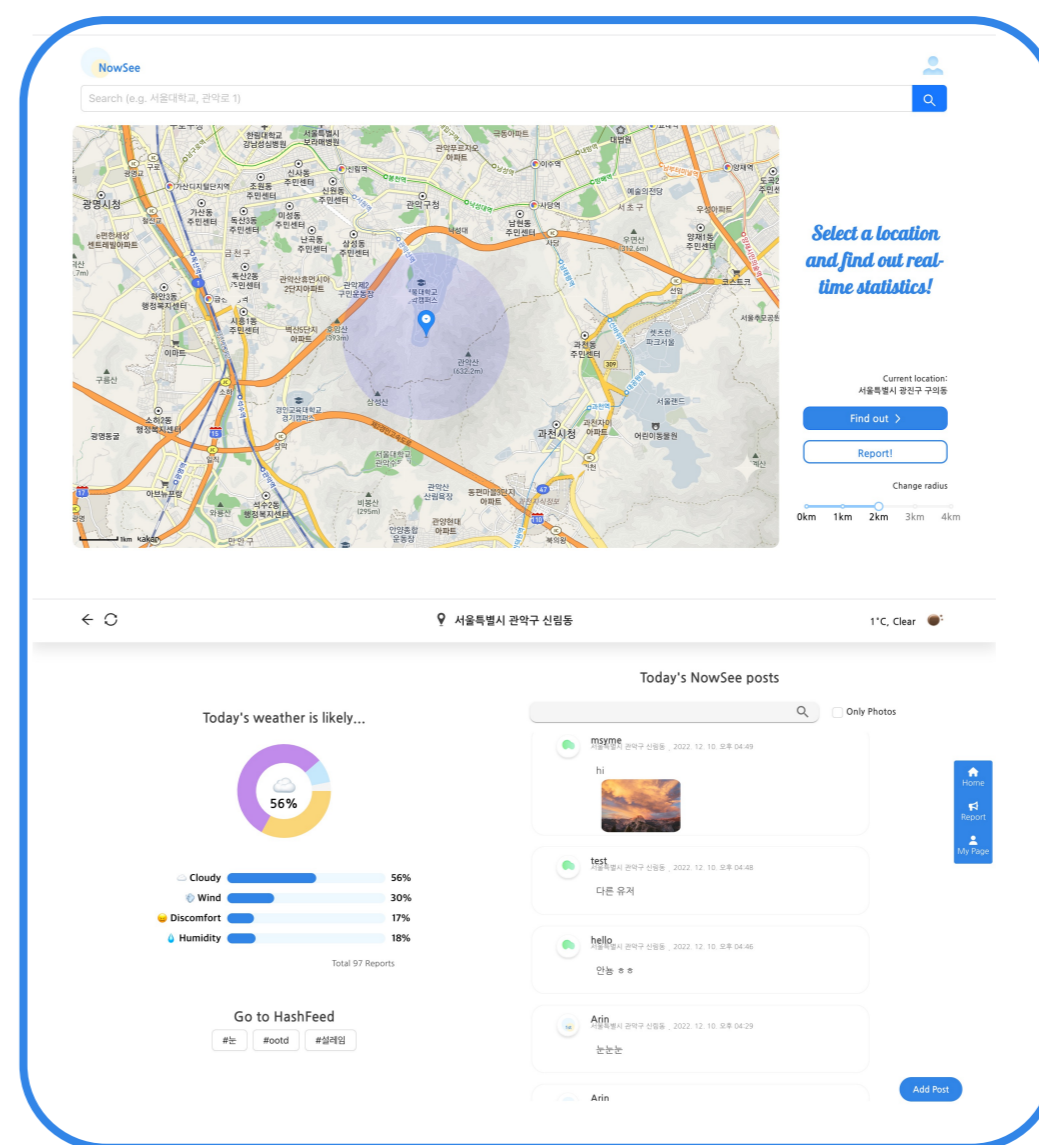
NowSee

Search (e.g. 서울대학교, 관악로 1)

광명시청
가산동 주민센터
독산3동 주민센터
관악구청
서울대학교 관악캠퍼스
관악산 (632.2m)
삼성산
과천시청
서울랜드
어린이동물원
코스트코
1km kakao

Select a location and find out real-time statistics!

Current location: 서울특별시 광진구 구의동

Find out >

Report!

Change radius

0km 1km 2km 3km 4km

서울특별시 관악구 신림동

1°C, Clear

Today's weather is likely...

56%

Cloudy 56%
Wind 30%
Discomfort 17%
Humidity 18%

Total 97 Reports

Go to HashFeed

#눈 #ootd #설레임

Today's NowSee posts

Only Photos

msyme
서울특별시 관악구 신림동 , 2022. 12. 10. 오후 04:49
hi

test
서울특별시 관악구 신림동 , 2022. 12. 10. 오후 04:48
다른 유저

hello
서울특별시 관악구 신림동 , 2022. 12. 10. 오후 04:46
안뇽 ㅎㅎ

Arin
서울특별시 관악구 신림동 , 2022. 12. 10. 오후 04:29
눈눈눈

Arin

Home
Report
My Page

Add Post